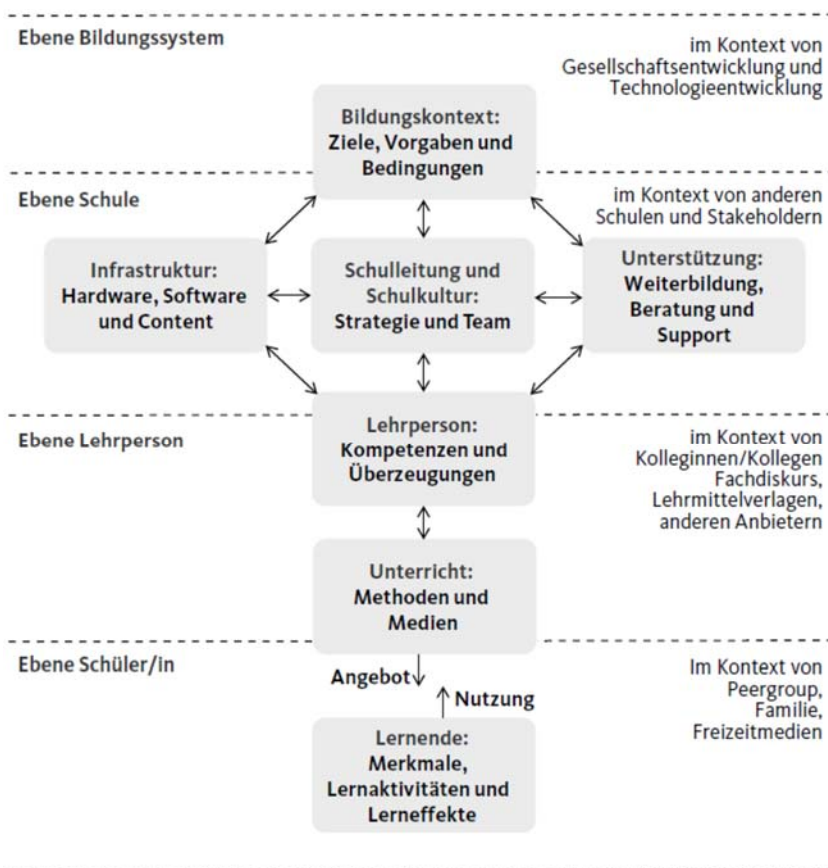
Ebene Bildungssystem

im Kontext von Gesellschaftsentwicklung und Technologieentwicklung

Bildungskontext:
Ziele, Vorgaben und Bedingungen

Ebene Schule

im Kontext von anderen Schulen und Stakeholdern

Infrastruktur:
Hardware, Software und Content

Schulleitung und Schulkultur:
Strategie und Team

Unterstützung:
Weiterbildung, Beratung und Support

Lehrperson:
Kompetenzen und Überzeugungen

Ebene Lehrperson

im Kontext von Kolleginnen/Kollegen Fachdiskurs, Lehrmittelverlagen, anderen Anbietern

Unterricht:
Methoden und Medien

Ebene Schüler/in

Angebot

Nutzung

Im Kontext von Peergroup, Familie, Freizeitmedien

Lernende:
Merkmale, Lernaktivitäten und Lerneffekte